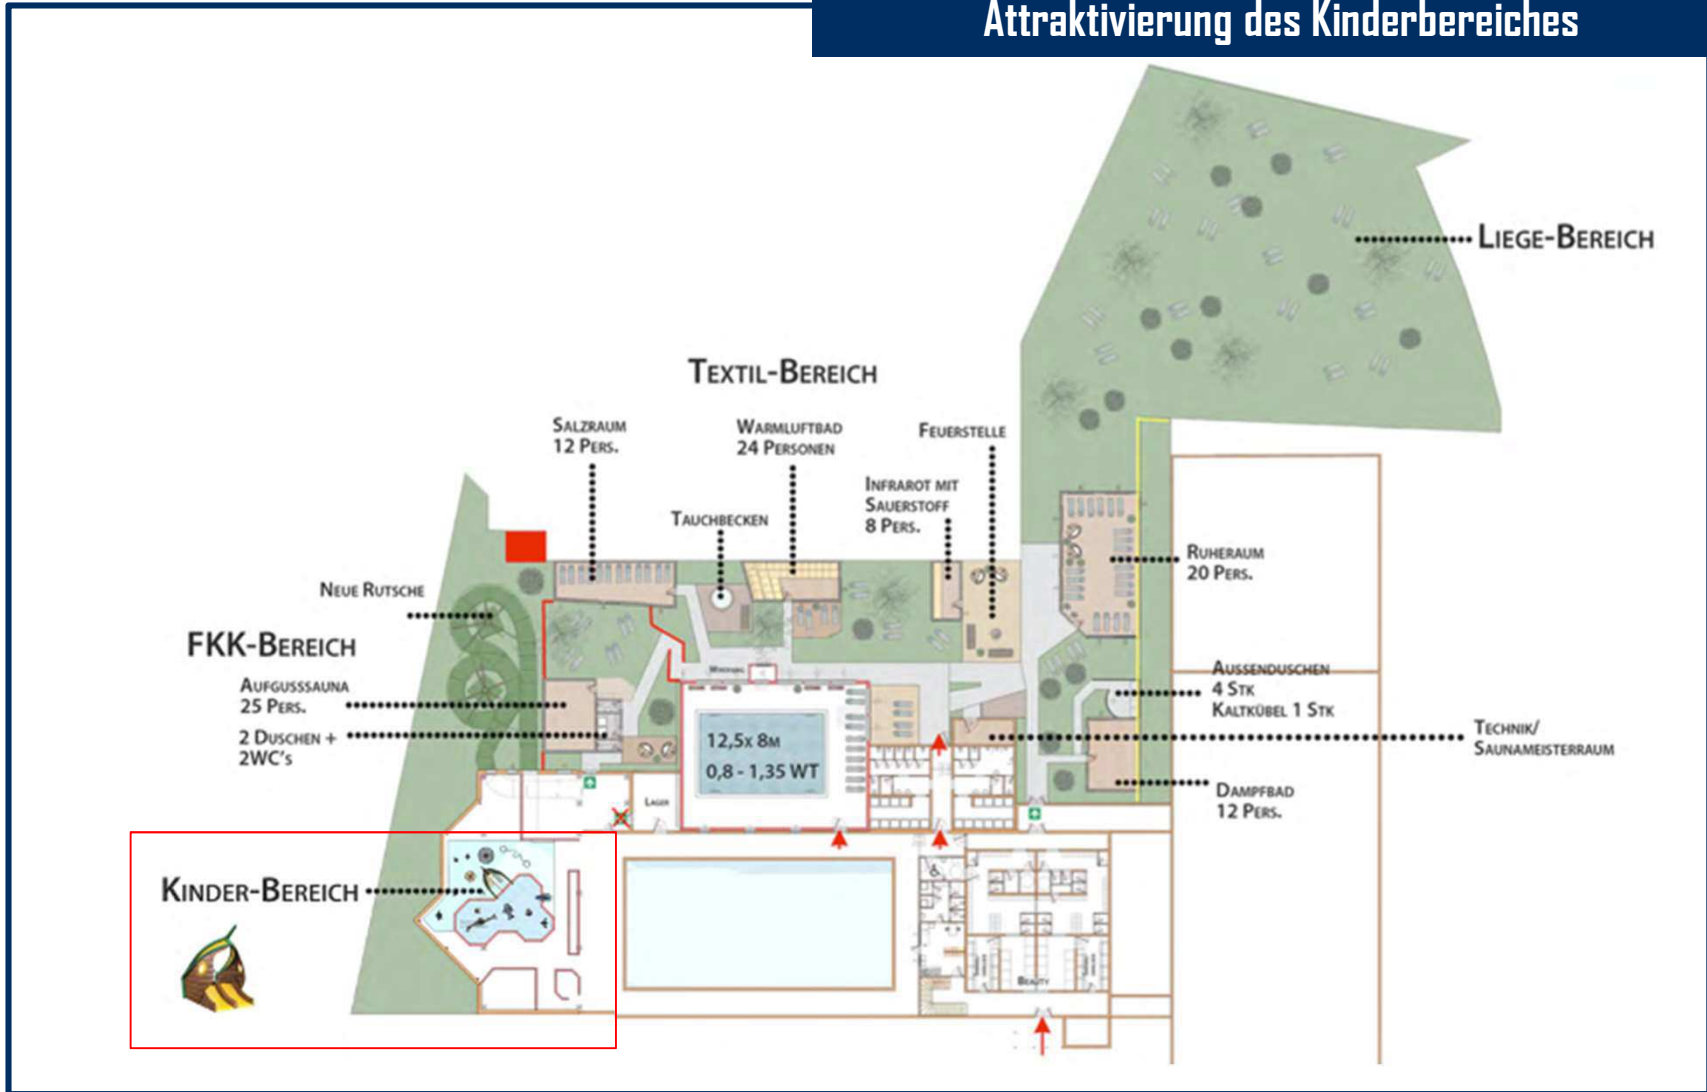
Attraktivierung des Kinderbereiches

Liege-Bereich

Textil-Bereich

Salzraum
12 Pers.

Warmluftbad
24 Personen

Feuerstelle

Tauchbecken

Infrarot mit
Sauerstoff
8 Pers.

Ruheraum
20 Pers.

Neue Rutsche

FKK-Bereich

Aufgusssauna
25 Pers.

2 Duschen +
2WC's

12,5x 8m
0,8 - 1,35 WT

Aussenduschen
4 Stk
Kaltkübel 1 Stk

Technik/
Saunameisterraum

Dampfbad
12 Pers.

Lager

Kinder-Bereich

Beauty